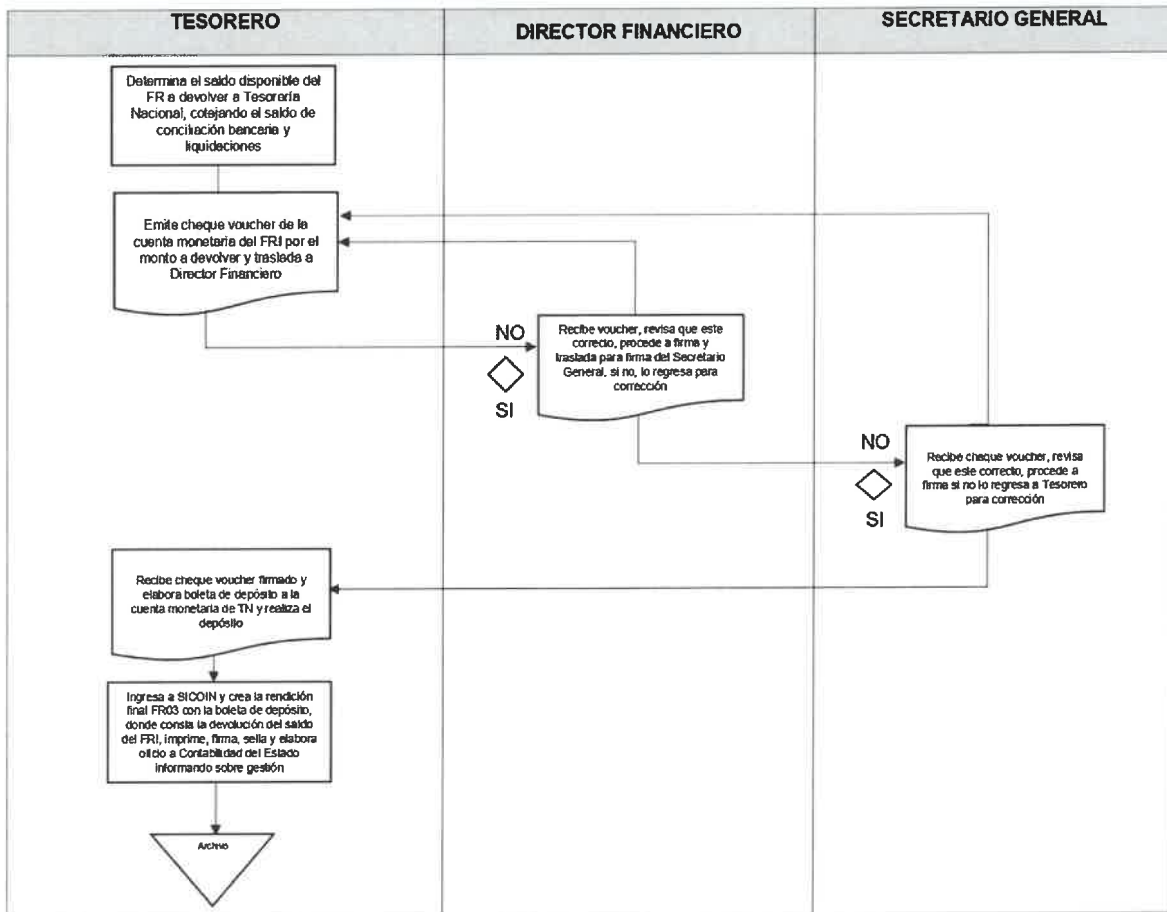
TESORERO

DIRECTOR FINANCIERO

SECRETARIO GENERAL

Determina el saldo disponible del FR a devolver a Tesorería Nacional, cotejando el saldo de conciliación bancaria y liquidaciones

Emite cheque voucher de la cuenta monetaria del FRI por el monto a devolver y traslada a Director Financiero

NO

Recibe voucher, revisa que este correcto, procede a firma y traslada para firma del Secretario General. si no, lo regresa para corrección

SI

NO

Recibe cheque voucher, revisa que este correcto, procede a firma si no lo regresa a Tesorero para corrección

SI

Recibe cheque voucher firmado y elabora boleta de depósito a la cuenta monetaria de TN y realiza el depósito

Ingresa a SICOIN y crea la rendición final FR03 con la boleta de depósito, donde consta la devolución del saldo del FRI, imprime, firma, sella y elabora oficio a Contabilidad del Estado informando sobre gestión

Archivo